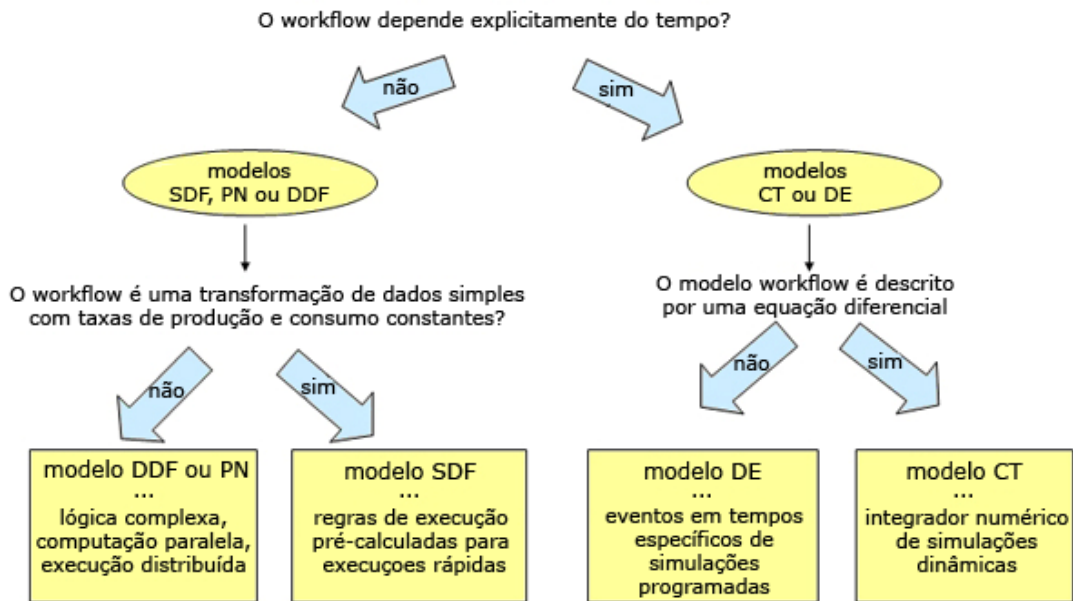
O workflow depende explicitamente do tempo?

não

sim

modelos
SDF, PN ou DDF

modelos
CT ou DE

O workflow é uma transformação de dados simples com taxas de produção e consumo constantes?

não

sim

modelo DDF ou PN
...
lógica complexa, computação paralela, execução distribuída

modelo SDF
...
regras de execução pré-calculadas para execuçoes rápidas

O modelo workflow é descrito por uma equação diferencial

não

sim

modelo DE
...
eventos em tempos específicos de simulações programadas

modelo CT
...
integrador numérico de simulações dinâmicas